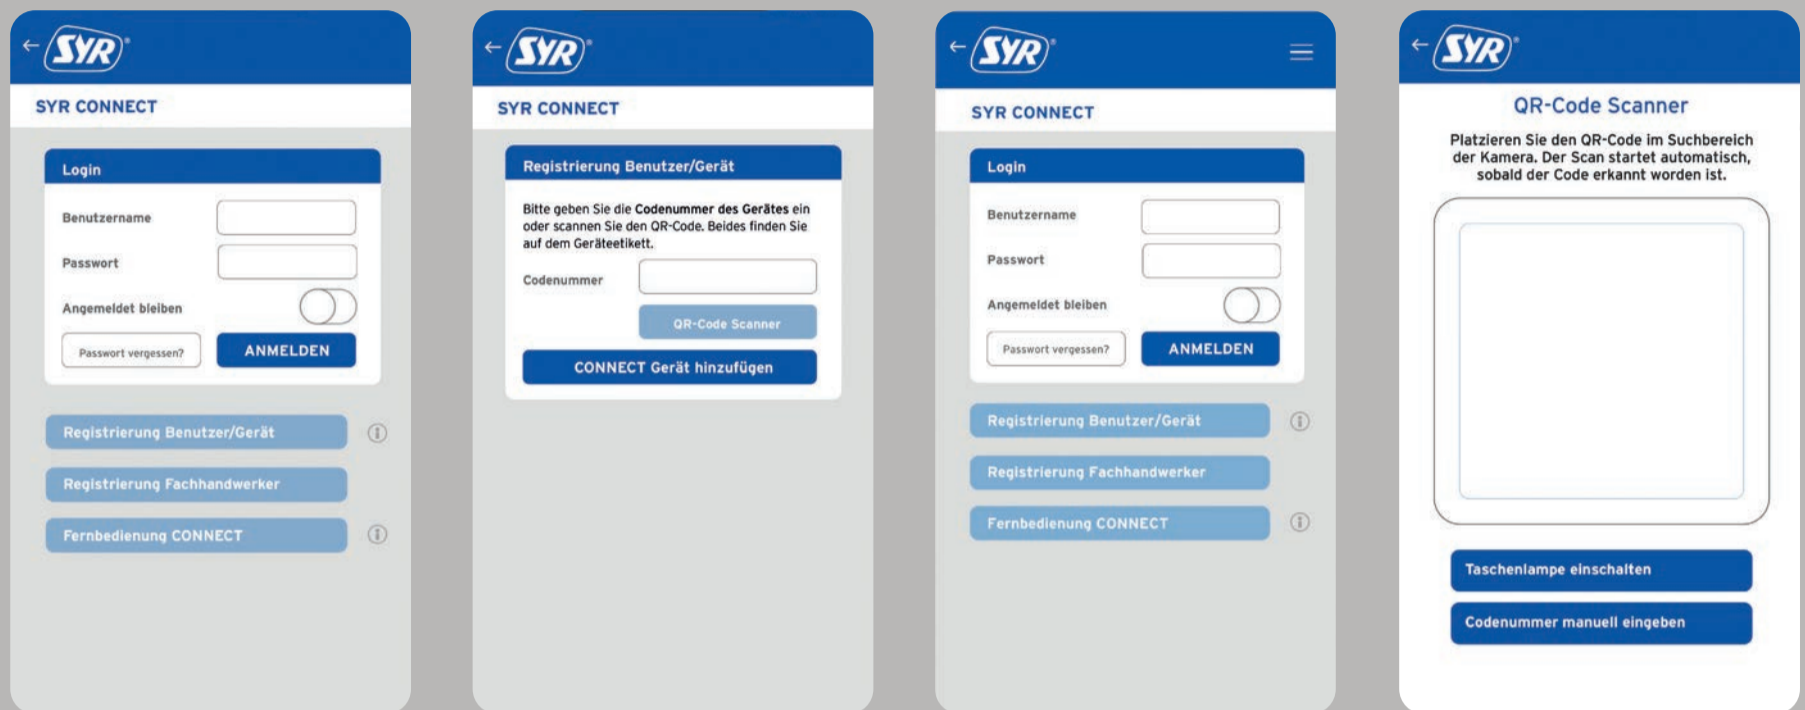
←SYR®

SYR CONNECT

Login

Benutzername

Passwort

Angemeldet bleiben

Passwort vergessen?

ANMELDEN

Registrierung Benutzer/Gerät

Registrierung Fachhandwerker

Fernbedienung CONNECT

←SYR®

SYR CONNECT

Registrierung Benutzer/Gerät

Bitte geben Sie die Codenummer des Gerätes ein oder scannen Sie den QR-Code. Beides finden Sie auf dem Geräteetikett.

Codenummer

QR-Code Scanner

CONNECT Gerät hinzufügen

←SYR®

SYR CONNECT

Login

Benutzername

Passwort

Angemeldet bleiben

Passwort vergessen?

ANMELDEN

Registrierung Benutzer/Gerät

Registrierung Fachhandwerker

Fernbedienung CONNECT

←SYR®

QR-Code Scanner

Platzieren Sie den QR-Code im Suchbereich der Kamera. Der Scan startet automatisch, sobald der Code erkannt worden ist.

Taschenlampe einschalten

Codenummer manuell eingeben